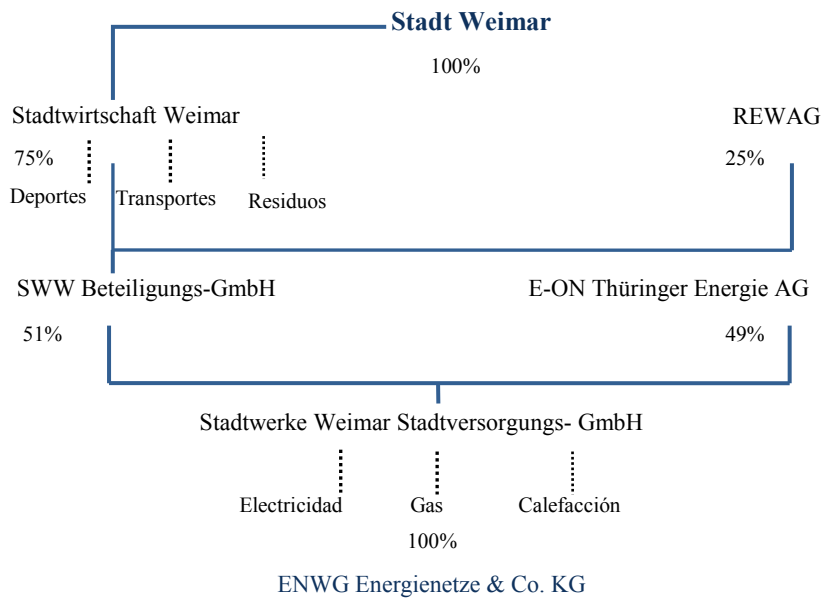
Stadt Weimar

100%

Stadtwirtschaft Weimar

REWAG

75%

25%

Deportes

Transportes

Residuos

SWW Beteiligungs-GmbH

E-ON Thüringer Energie AG

51%

49%

Stadtwerke Weimar Stadtversorgungs- GmbH

Electricidad

Gas

Calefacción

100%

ENWG Energienetze & Co. KG